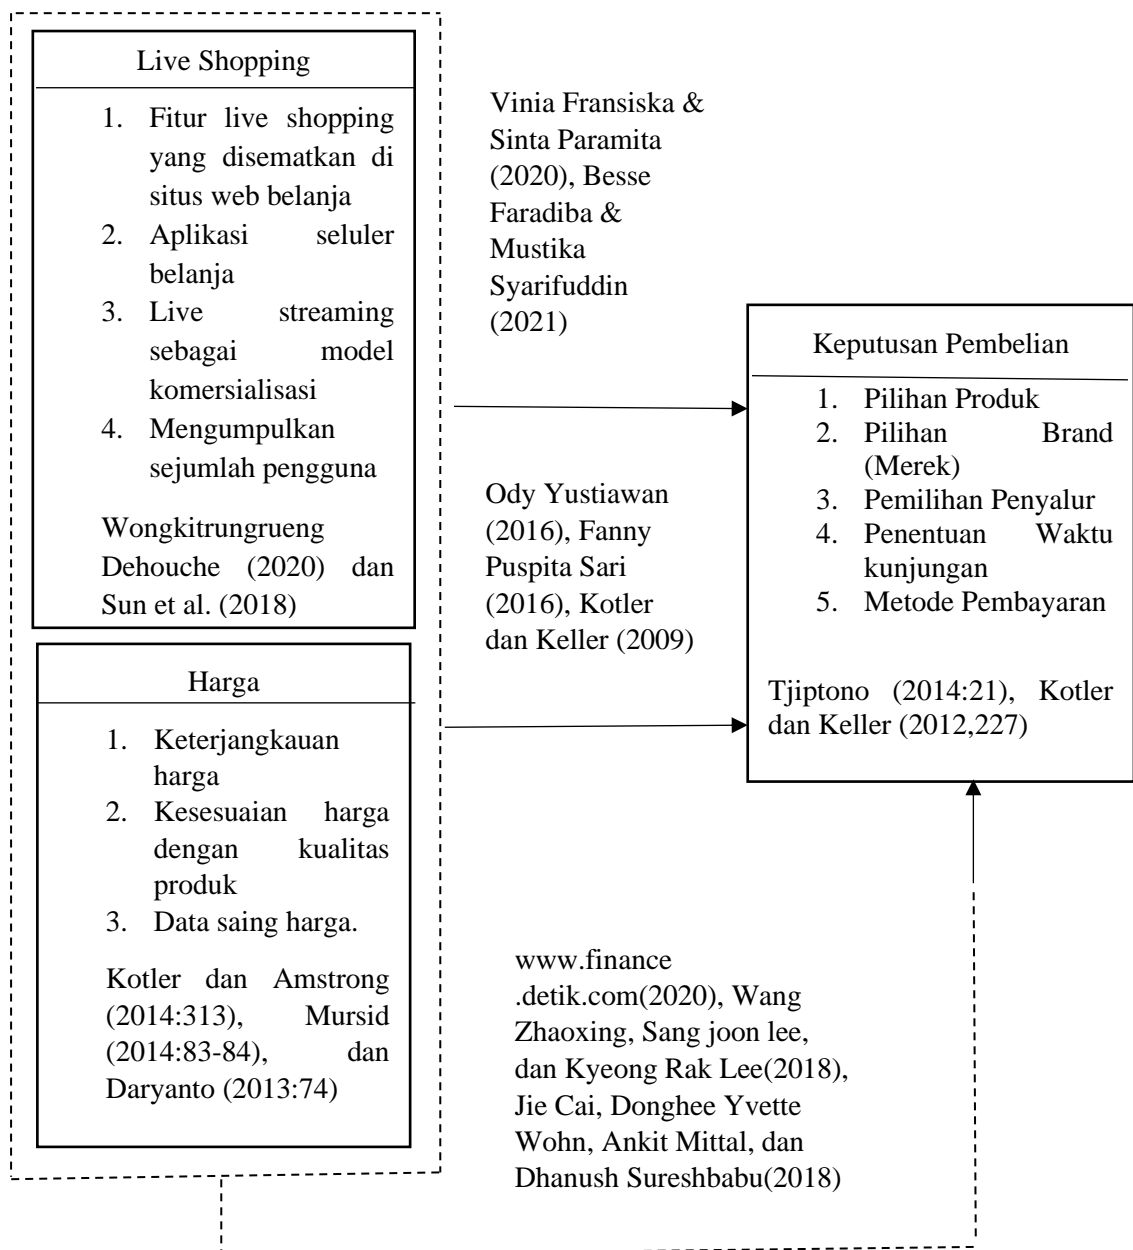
Live Shopping

1. Fitur live shopping yang disematkan di situs web belanja
2. Aplikasi seluler belanja
3. Live streaming sebagai model komersialisasi
4. Mengumpulkan sejumlah pengguna

Wongkitrungrueng Dehouche (2020) dan Sun et al. (2018)

Vinia Fransiska & Sinta Paramita (2020), Besse Faradiba & Mustika Syarifuddin (2021)

Keputusan Pembelian

1. Pilihan Produk
2. Pilihan Brand (Merek)
3. Pemilihan Penyalur
4. Penentuan Waktu kunjungan
5. Metode Pembayaran

Tjiptono (2014:21), Kotler dan Keller (2012,227)

Ody Yustiawan (2016), Fanny Puspita Sari (2016), Kotler dan Keller (2009)

Harga

1. Keterjangkauan harga
2. Kesesuaian harga dengan kualitas produk
3. Data saing harga.

Kotler dan Amstrong (2014:313), Mursid (2014:83-84), dan Daryanto (2013:74)

www.finance .detik.com(2020), Wang Zhaoxing, Sang joon lee, dan Kyeong Rak Lee(2018), Jie Cai, Donghee Yvette Wohn, Ankit Mittal, dan Dhanush Sureshbabu(2018)